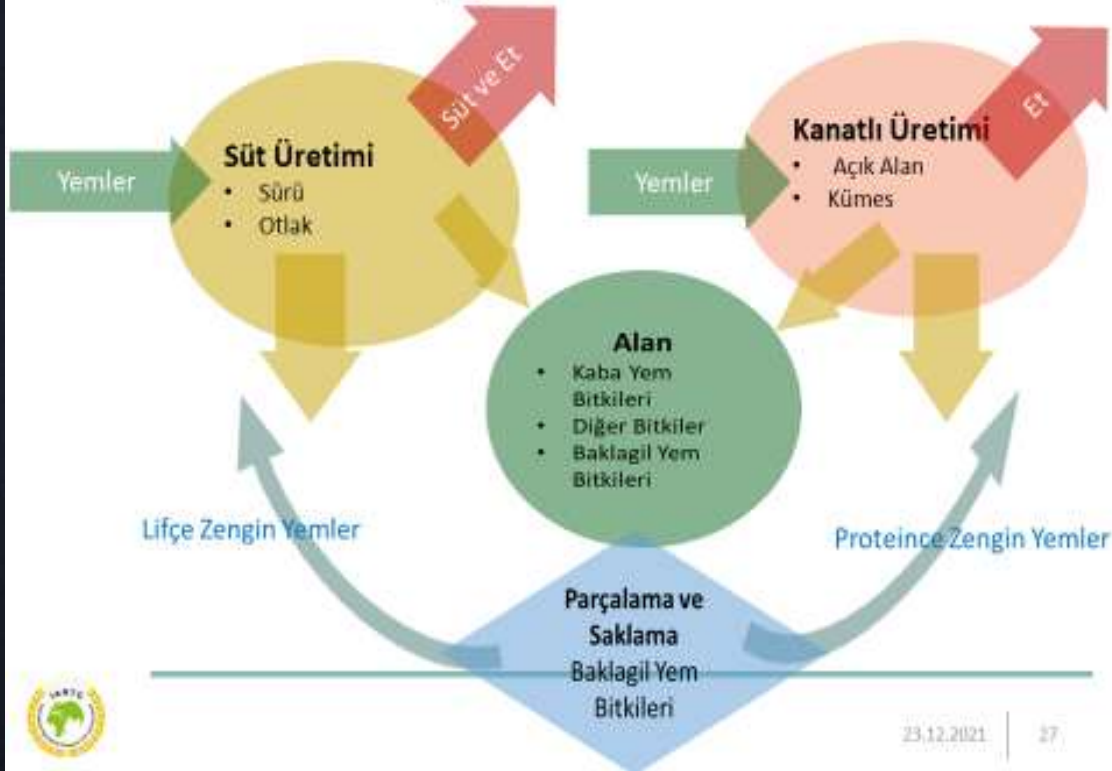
Süt ve Et

Yemler

Süt Üretimi
- Sürü
- Otlak

Et

Yemler

Kanatlı Üretimi
- Açık Alan
- Kümes

Alan
- Kaba Yem Bitkileri
- Diğer Bitkiler
- Baklagil Yem Bitkileri

Lifçe Zengin Yemler

Proteince Zengin Yemler

Parçalama ve Saklama
Baklagil Yem Bitkileri

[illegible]

23.12.2021 | 27